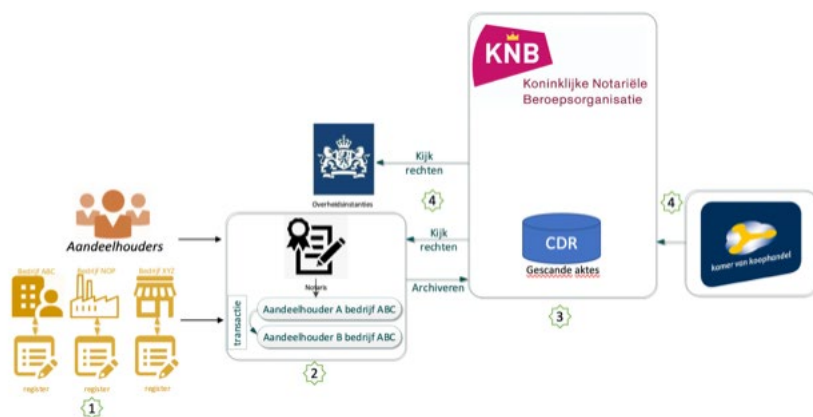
KNB
Koninklijke Notariële Beroepsorganisatie

Overheidsinstanties

Kijk rechten
4

Kijk rechten

Aandeelhouders

Bedrijf ABC
Bedrijf NOP
Bedrijf XYZ

register
register
register

1

Notaris

transactie
Aandeelhouder A bedrijf ABC
Aandeelhouder B bedrijf ABC

2

Archiveren

CDR
Gescande aktes

3

4

kamer van koophandel